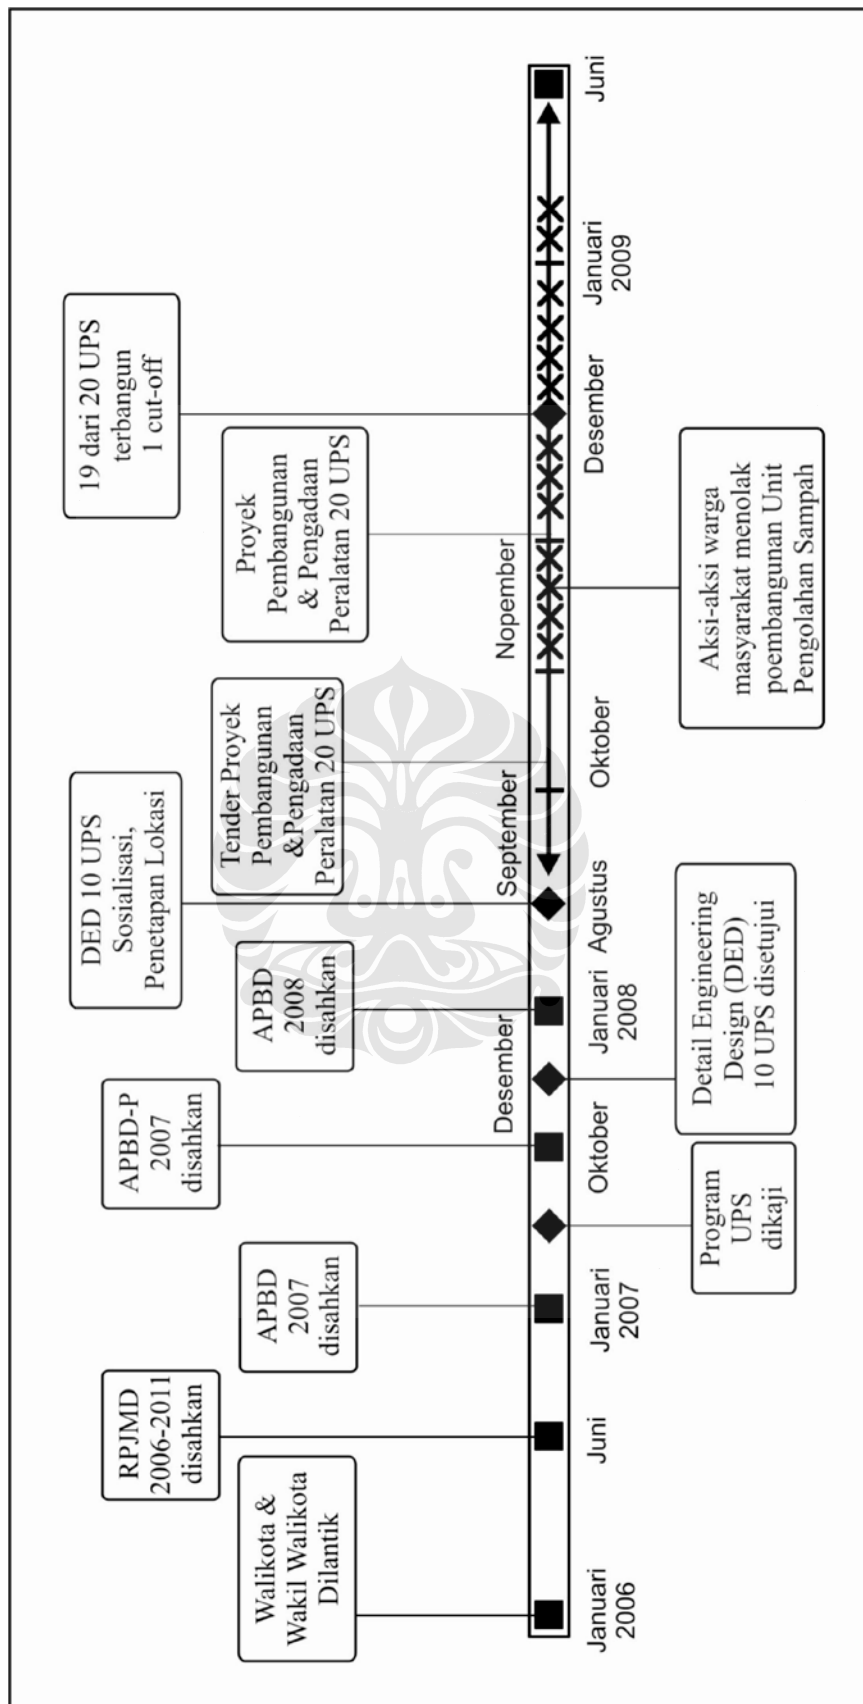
Walikota & Wakil Walikota Dilantik

RPJMD 2006-2011 disahkan

APBD 2007 disahkan

APBD-P 2007 disahkan

APBD 2008 disahkan

DED 10 UPS Sosialisasi, Penetapan Lokasi

Tender Proyek Pembangunan &Pengadaan Peralatan 20 UPS

Proyek Pembangunan & Pengadaan Peralatan 20 UPS

19 dari 20 UPS terbangun 1 cut-off

Januari 2006

Juni

Januari 2007

Oktober

Desember

Januari 2008

Agustus

September

Oktober

Nopember

Desember

Januari 2009

Juni

Program UPS dikaji

Detail Engineering Design (DED) 10 UPS disetujui

Aksi-aksi warga masyarakat menolak poembangunan Unit Pengolahan Sampah